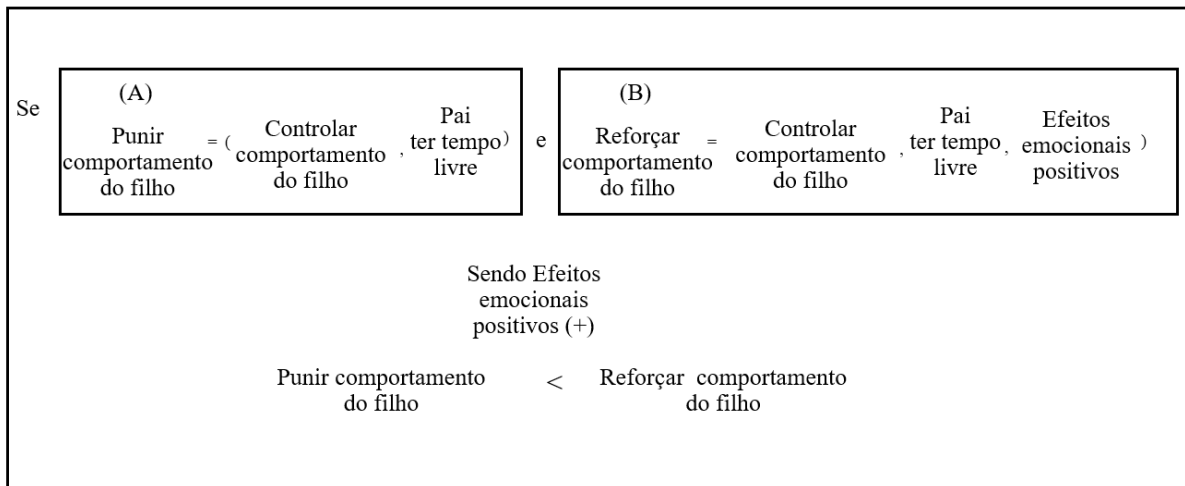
Se

(A)
Punir comportamento do filho = ( Controlar comportamento do filho , Pai ter tempo livre )

e

(B)
Reforçar comportamento do filho = Controlar comportamento do filho , Pai ter tempo livre , Efeitos emocionais positivos )

Sendo Efeitos emocionais positivos (+)

Punir comportamento do filho < Reforçar comportamento do filho